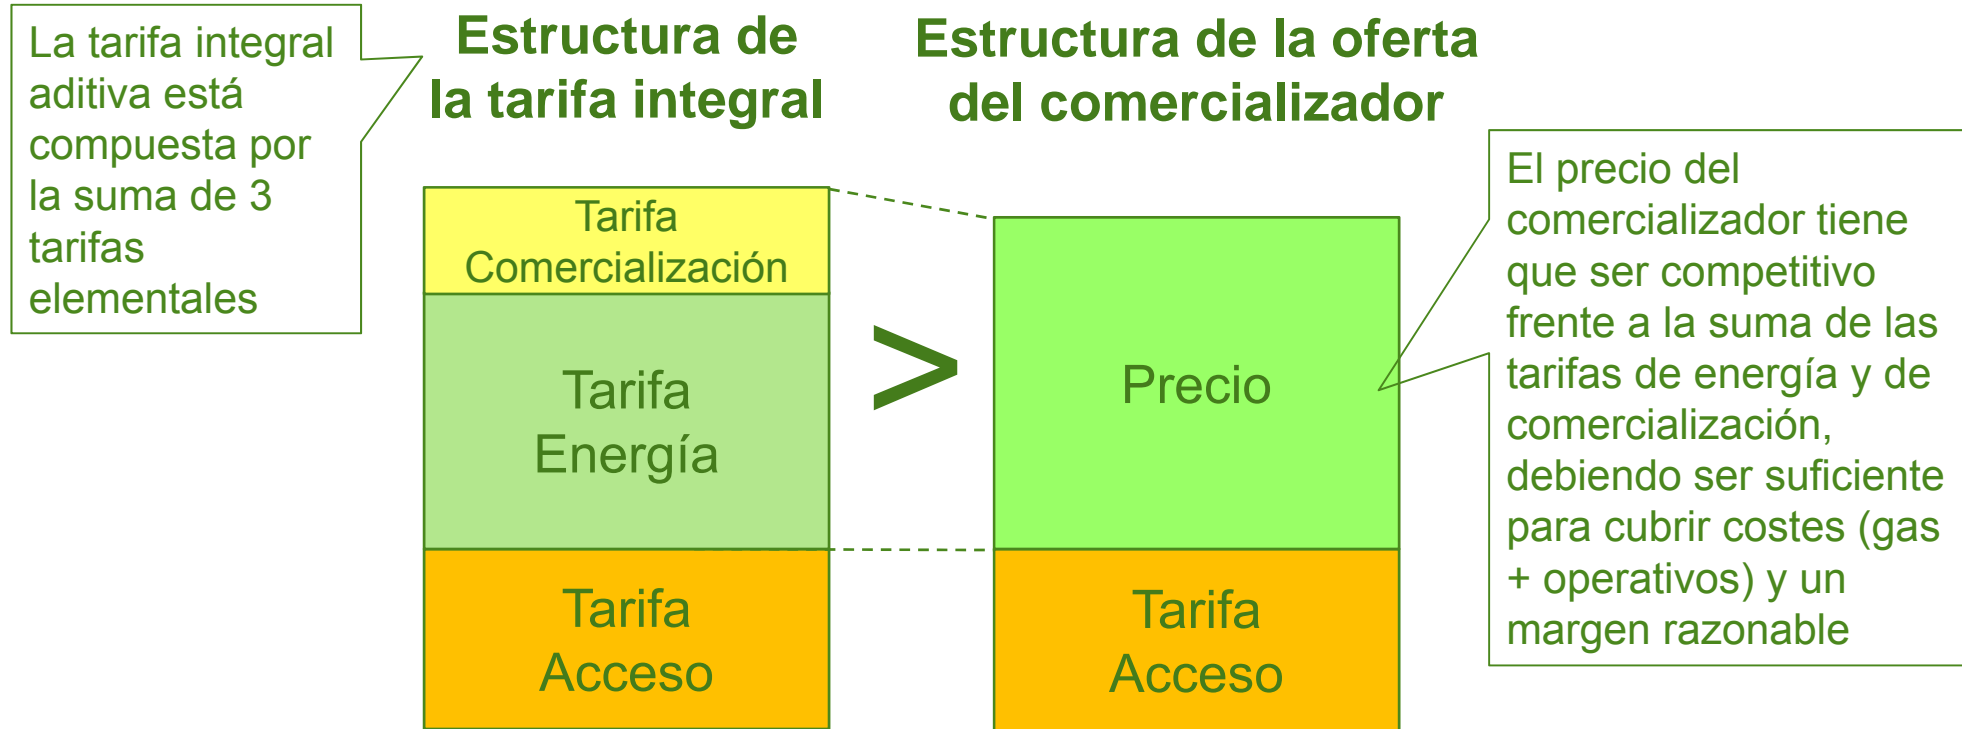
La tarifa integral aditiva está compuesta por la suma de 3 tarifas elementales

Estructura de la tarifa integral

Estructura de la oferta del comercializador

El precio del comercializador tiene que ser competitivo frente a la suma de las tarifas de energía y de comercialización, debiendo ser suficiente para cubrir costes (gas + operativos) y un margen razonable

Tarifa Comercialización

Tarifa Energía

Tarifa Acceso

>

Precio

Tarifa Acceso